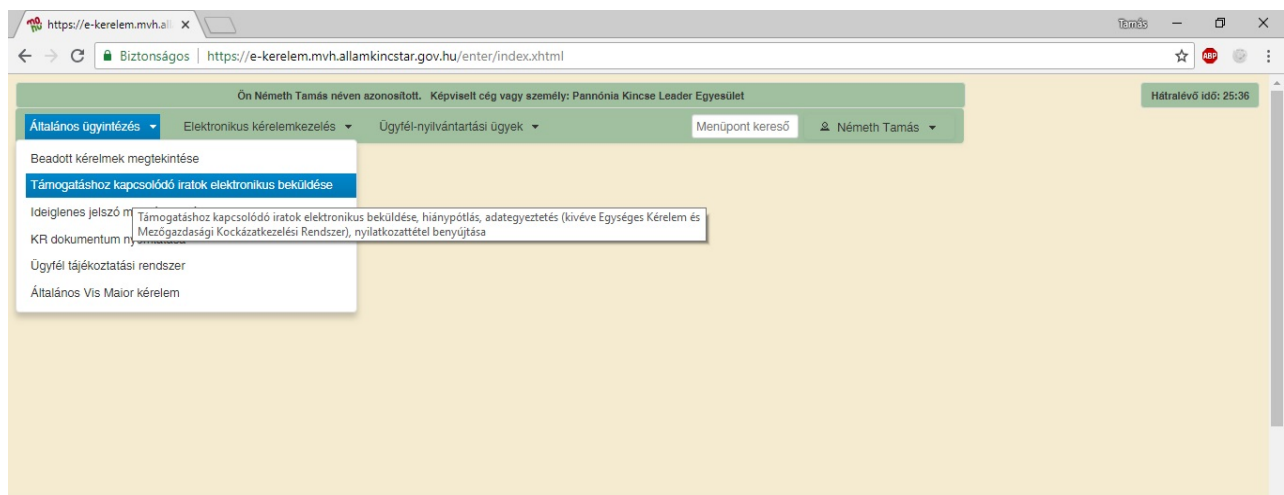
https://e-kerelem.mvh.all ×

Tamás

Biztonságos | https://e-kerelem.mvh.allamkincstar.gov.hu/enter/index.xhtml

Ön Németh Tamás néven azonosított. Képviselt cég vagy személy: Pannónia Kincse Leader Egyesület

Hátralévő idő: 25:36

Általános ügyintézés ▾ Elektronikus kérelemkezelés ▾ Ügyfél-nyilvántartási ügyek ▾ Menüpont kereső Németh Tamás ▾

Beadott kérelmek megtekintése

Támogatáshoz kapcsolódó iratok elektronikus beküldése

Ideiglenes jelszó m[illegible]

KR dokumentum ny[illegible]

Ügyfél tájékoztatási rendszer

Általános Vis Maior kérelem

Támogatáshoz kapcsolódó iratok elektronikus beküldése, hiánypótlás, adategyeztetés (kivéve Egységes Kérelem és Mezőgazdasági Kockázatkezelési Rendszer), nyilatkozattétel benyújtása